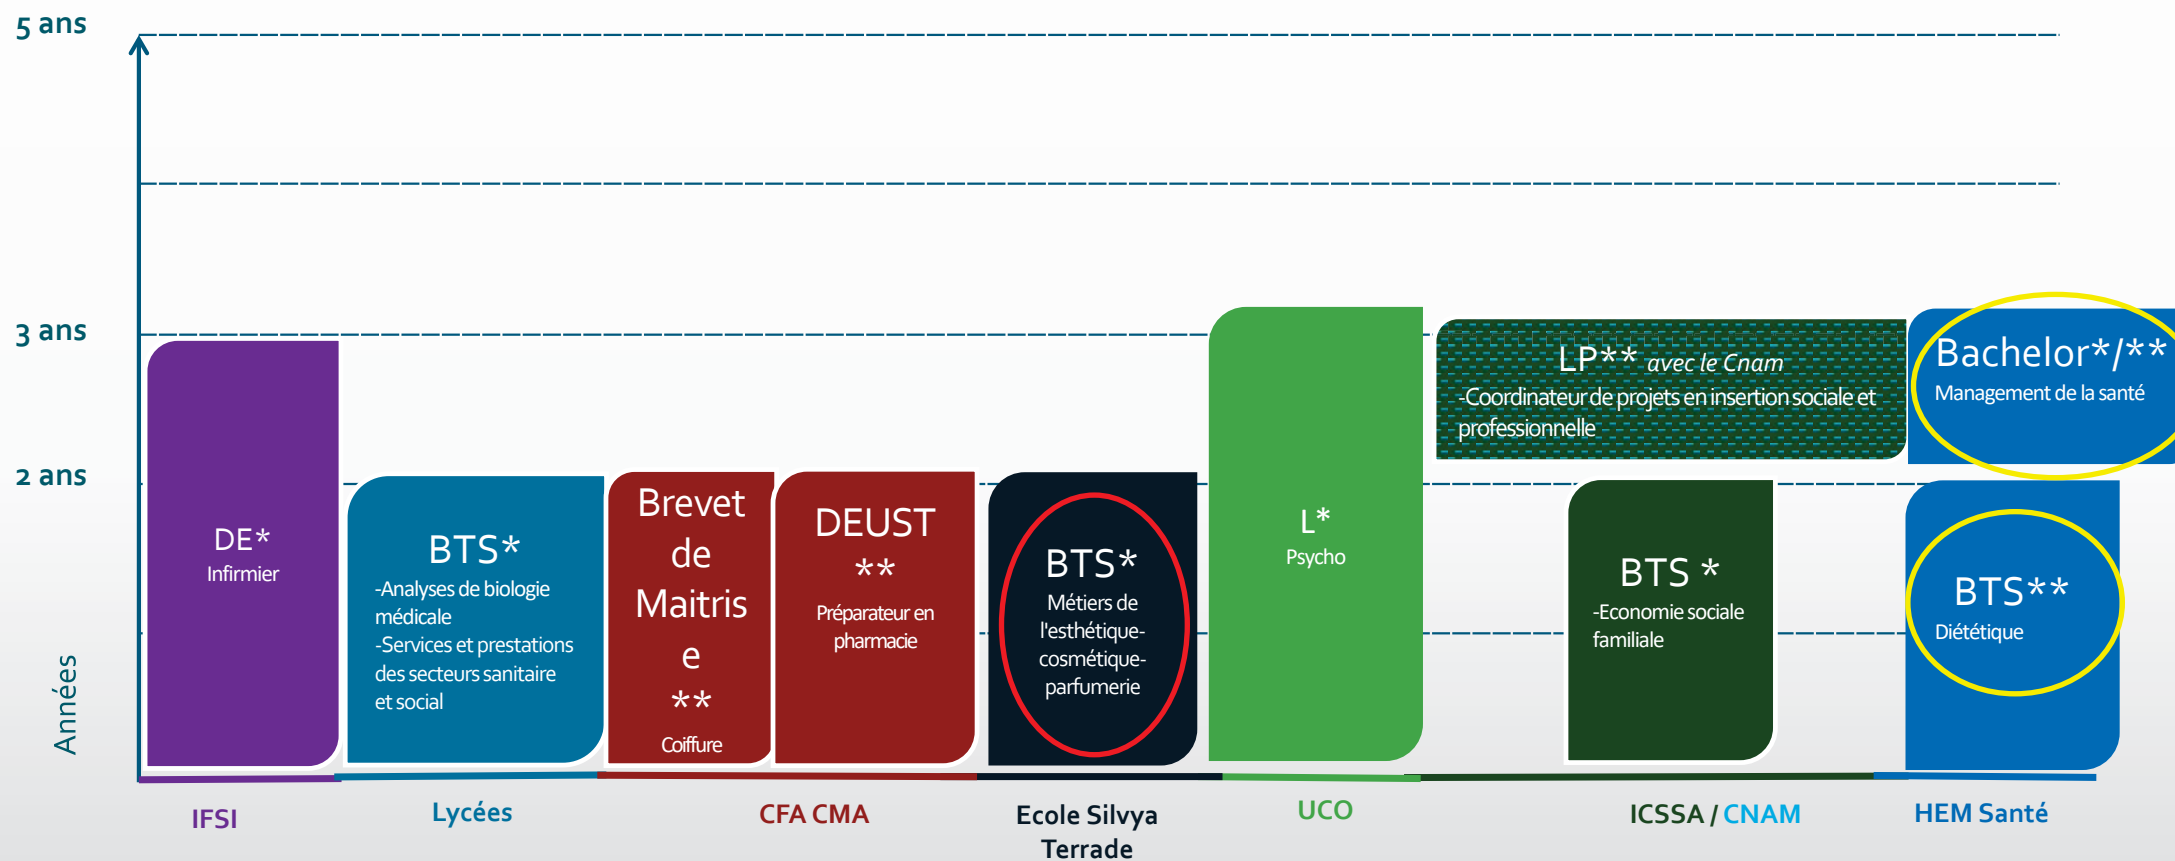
5 ans

3 ans

2 ans

Années

DE*
Infirmier

BTS*
-Analyses de biologie médicale
-Services et prestations des secteurs sanitaire et social

Brevet de Maitrise **
Coiffure

DEUST **
Préparateur en pharmacie

BTS*
Métiers de l'esthétique-cosmétique-parfumerie

L*
Psycho

LP** avec le Cnam
-Coordinateur de projets en insertion sociale et professionnelle

BTS *
-Economie sociale familiale

Bachelor*/**
Management de la santé

BTS**
Diététique

IFSI

Lycées

CFA CMA

Ecole Silvya Terrade

UCO

ICSSA / CNAM

HEM Santé